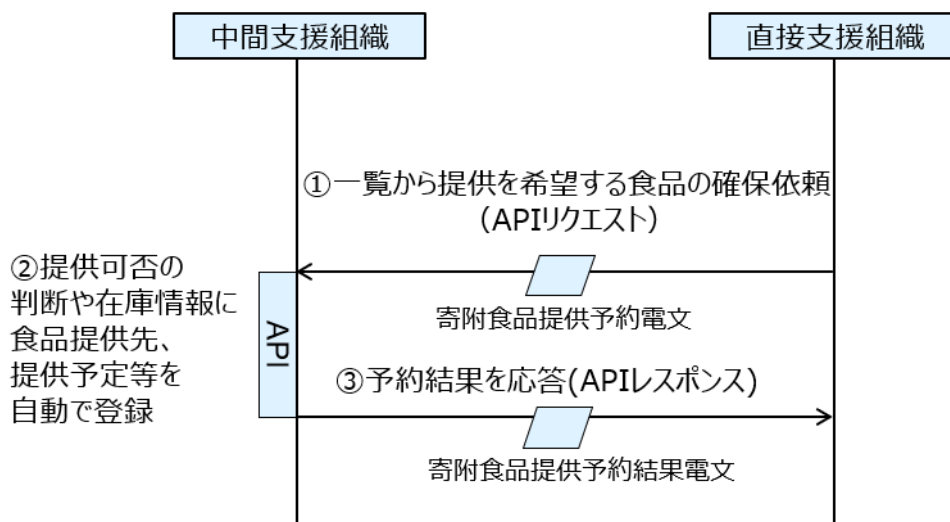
中間支援組織

直接支援組織

①一覧から提供を希望する食品の確保依頼 (APIリクエスト)

②提供可否の判断や在庫情報に食品提供先、提供予定等を自動で登録

API

寄附食品提供予約電文

③予約結果を応答(APIレスポンス)

寄附食品提供予約結果電文